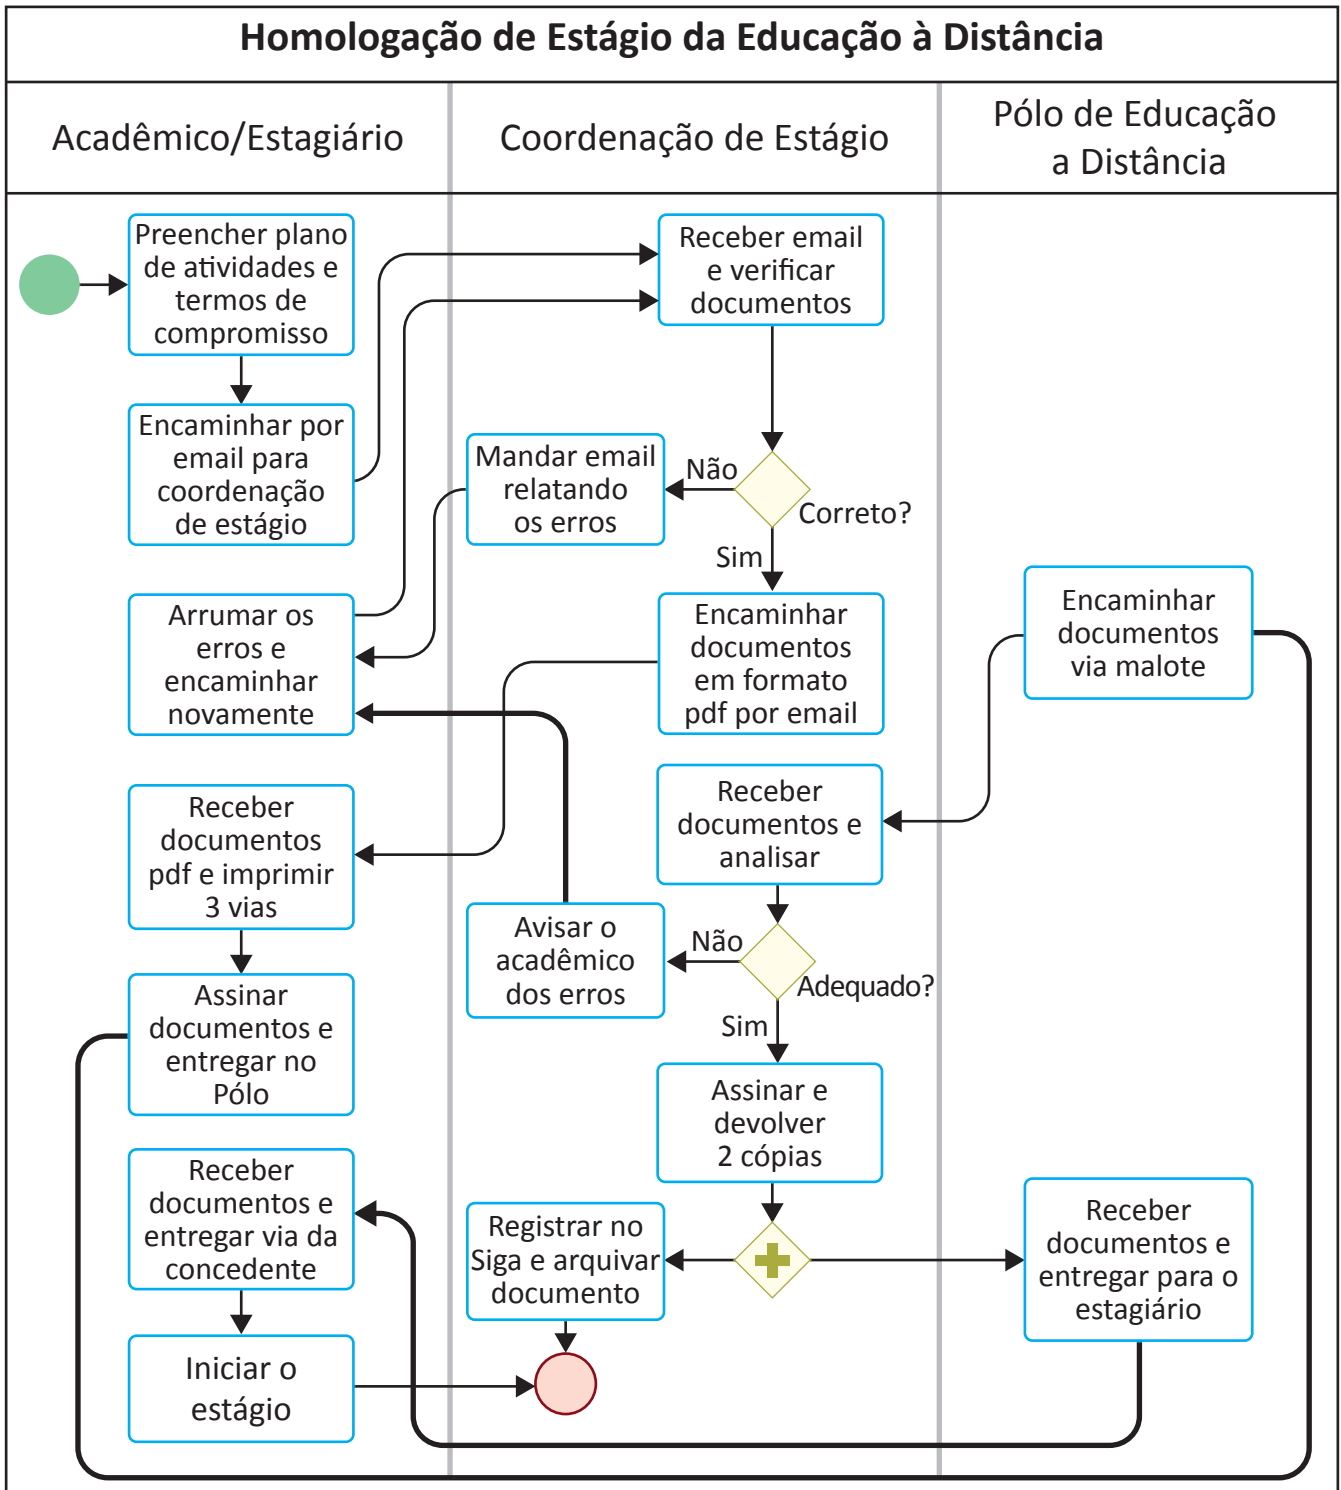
Homologação de Estágio da Educação à Distância

Acadêmico/Estagiário

Coordenação de Estágio

Pólo de Educação a Distância

Preencher plano de atividades e termos de compromisso

Receber email e verificar documentos

Encaminhar por email para coordenação de estágio

Mandar email relatando os erros

Não

Correto?

Sim

Arrumar os erros e encaminhar novamente

Encaminhar documentos em formato pdf por email

Encaminhar documentos via malote

Receber documentos e analisar

Receber documentos pdf e imprimir 3 vias

Avisar o acadêmico dos erros

Não

Adequado?

Sim

Assinar documentos e entregar no Pólo

Assinar e devolver 2 cópias

Receber documentos e entregar via da concedente

Registrar no Siga e arquivar documento

Receber documentos e entregar para o estagiário

Iniciar o estágio